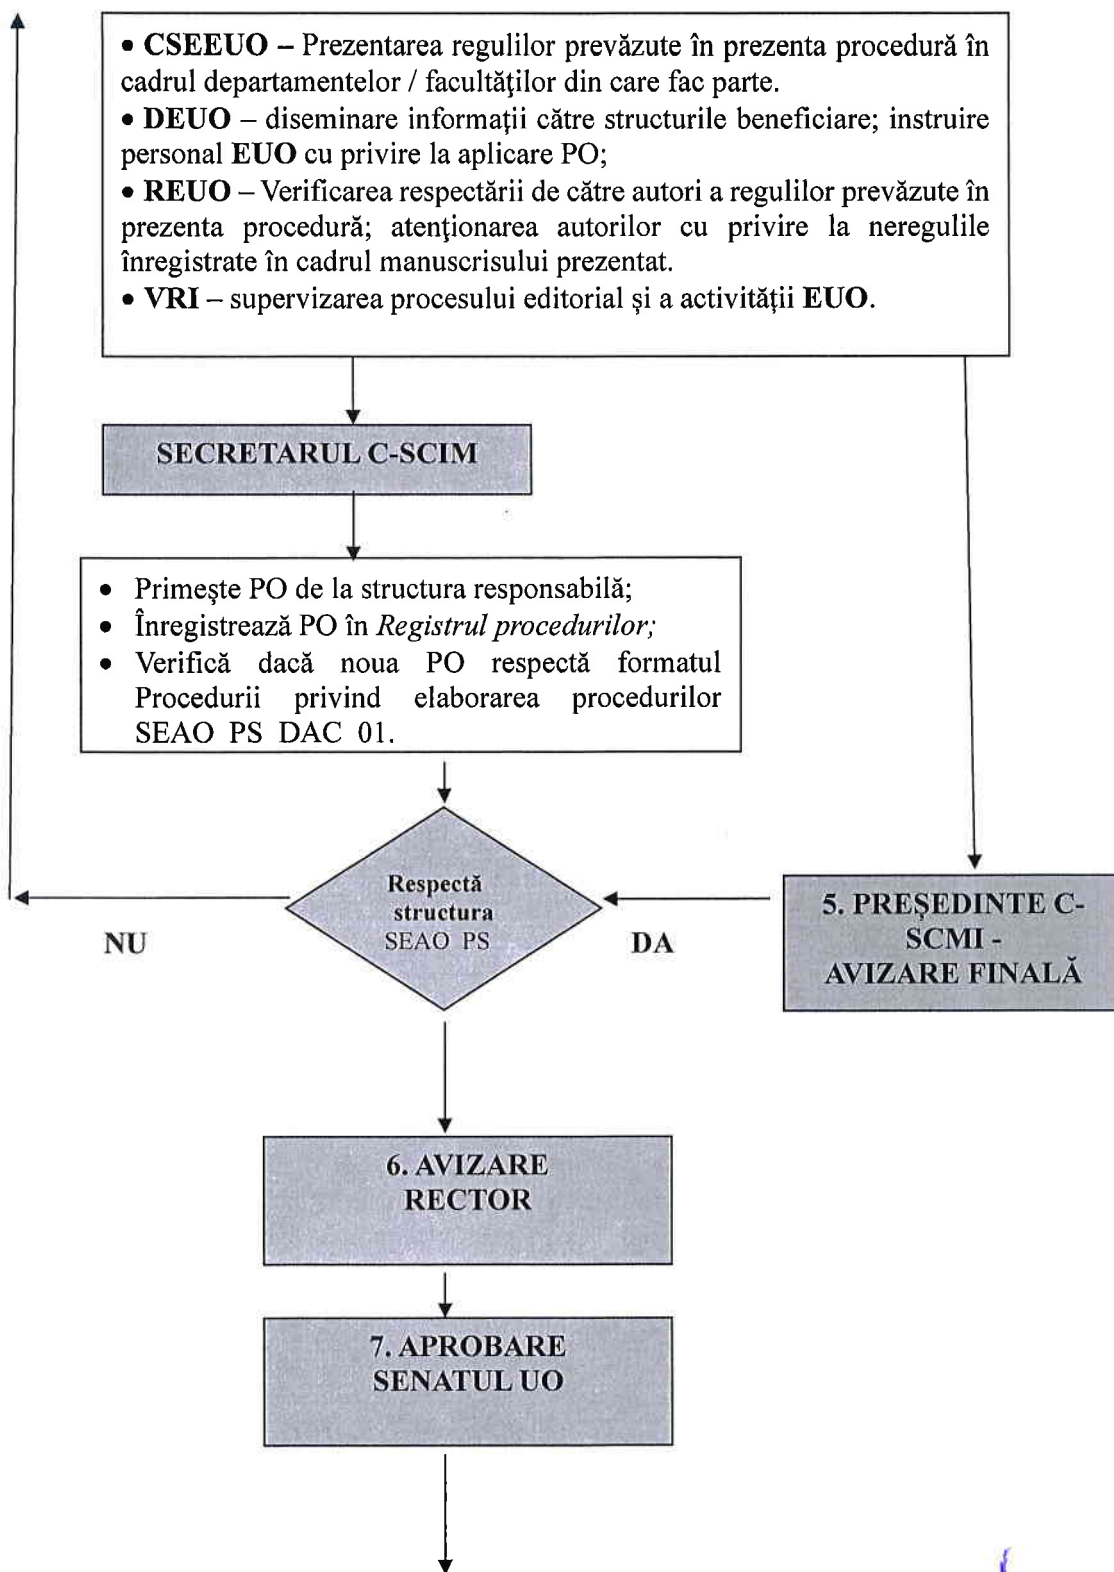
• CSEEUO – Prezentarea regulilor prevăzute în prezenta procedură în cadrul departamentelor / facultăţilor din care fac parte.
• DEUO – diseminare informaţii către structurile beneficiare; instruire personal EUO cu privire la aplicare PO;
• REUO – Verificarea respectării de către autori a regulilor prevăzute în prezenta procedură; atenţionarea autorilor cu privire la neregulile înregistrate în cadrul manuscrisului prezentat.
• VRI – supervizarea procesului editorial şi a activităţii EUO.

SECRETARUL C-SCIM

• Primeşte PO de la structura responsabilă;
• Înregistrează PO în Registrul procedurilor;
• Verifică dacă noua PO respectă formatul Procedurii privind elaborarea procedurilor SEAO PS DAC 01.

Respectă structura SEAO PS

NU

DA

5. PREŞEDINTE C-SCMI - AVIZARE FINALĂ

6. AVIZARE RECTOR

7. APROBARE SENATUL UO